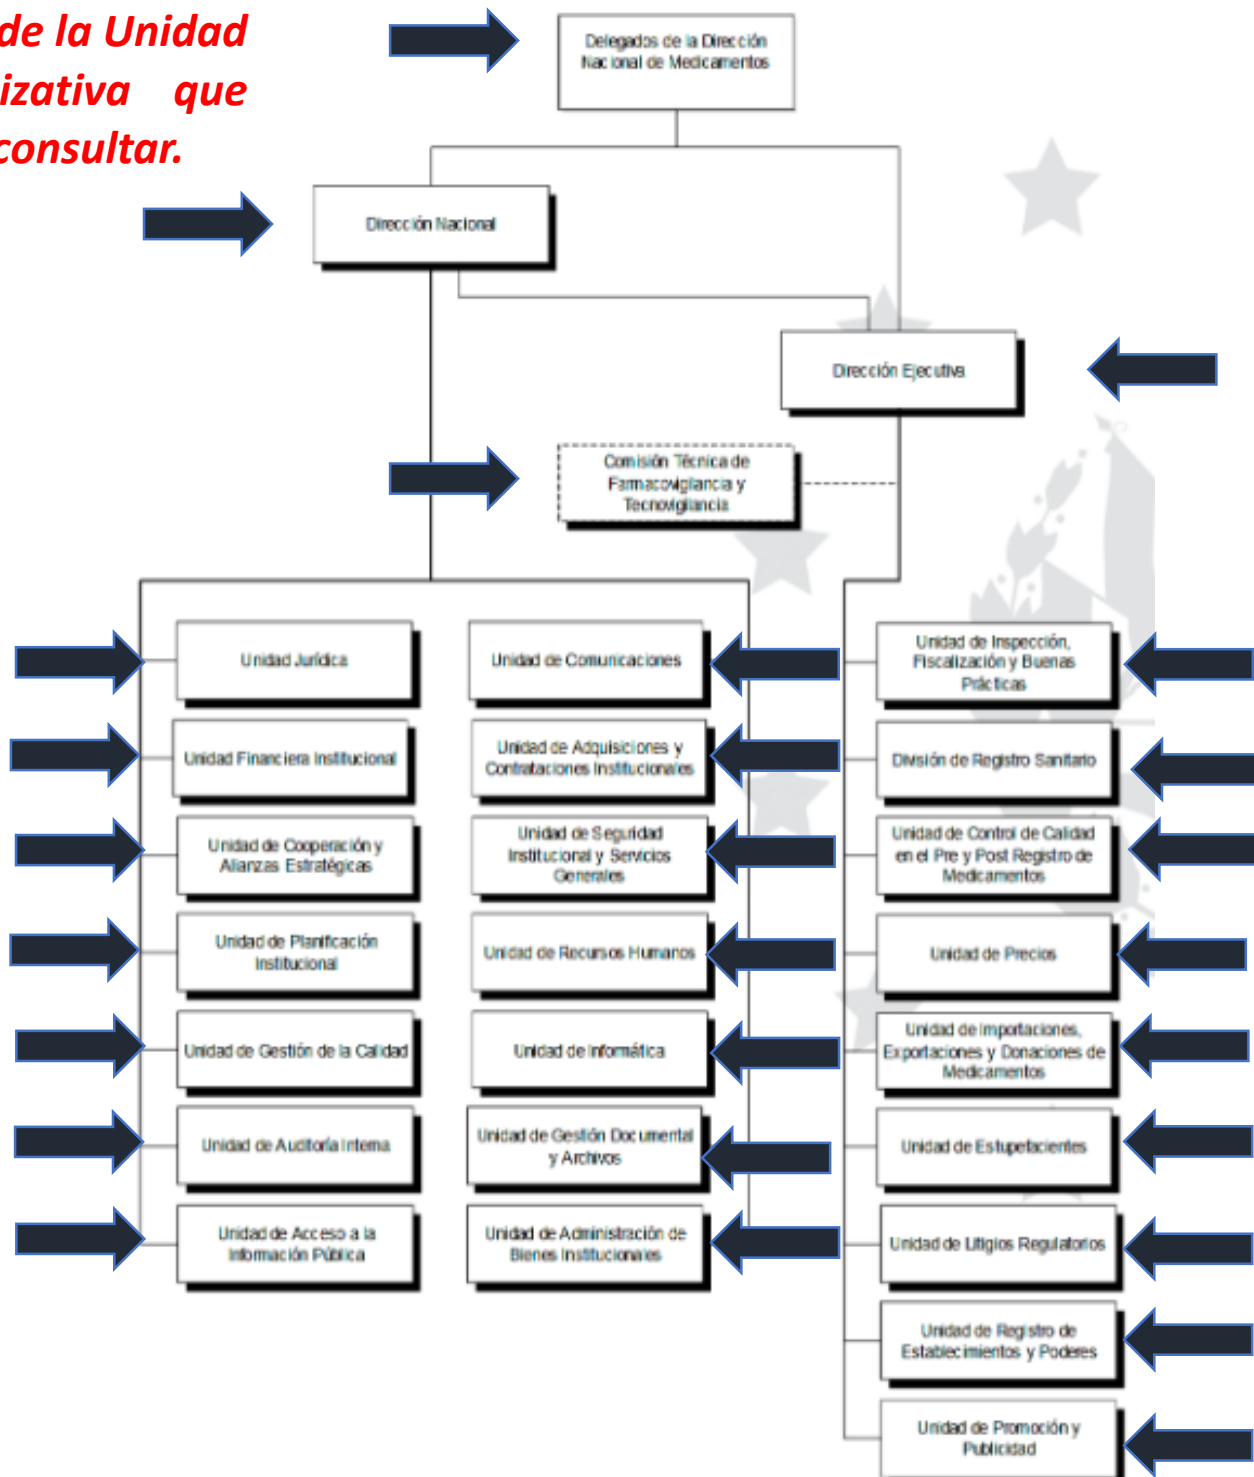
de la Unidad
izativa que
consultar.

Delegados de la Dirección Nacional de Medicamentos

Dirección Nacional

Dirección Ejecutiva

Comisión Técnica de Farmacovigilancia y Tecnovigilancia

Unidad Jurídica

Unidad Financiera Institucional

Unidad de Cooperación y Alianzas Estratégicas

Unidad de Planificación Institucional

Unidad de Gestión de la Calidad

Unidad de Auditoría Interna

Unidad de Acceso a la Información Pública

Unidad de Comunicaciones

Unidad de Adquisiciones y Contrataciones Institucionales

Unidad de Seguridad Institucional y Servicios Generales

Unidad de Recursos Humanos

Unidad de Informática

Unidad de Gestión Documental y Archivos

Unidad de Administración de Bienes Institucionales

Unidad de Inspección, Fiscalización y Buenas Prácticas

División de Registro Sanitario

Unidad de Control de Calidad en el Pre y Post Registro de Medicamentos

Unidad de Precios

Unidad de Importaciones, Exportaciones y Donaciones de Medicamentos

Unidad de Estupefacientes

Unidad de Litigios Regulatorios

Unidad de Registro de Establecimientos y Poderes

Unidad de Promoción y Publicidad